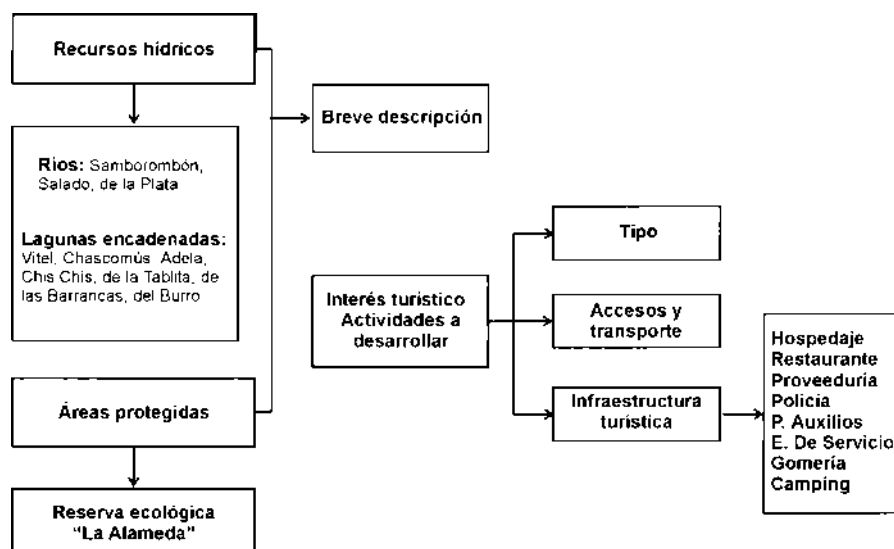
Recursos hídricos

Breve descripción

Ríos: Samborombón, Salado, de la Plata

Lagunas encadenadas: Vitel, Chascomús, Adela, Chis Chis, de la Tablita, de las Barrancas, del Burro

Tipo

Interés turístico Actividades a desarrollar

Accesos y transporte

Infraestructura turística

Hospedaje
Restaurante
Proveeduría
Policía
P. Auxilios
E. De Servicio
Gomería
Camping

Áreas protegidas

Reserva ecológica "La Alameda"